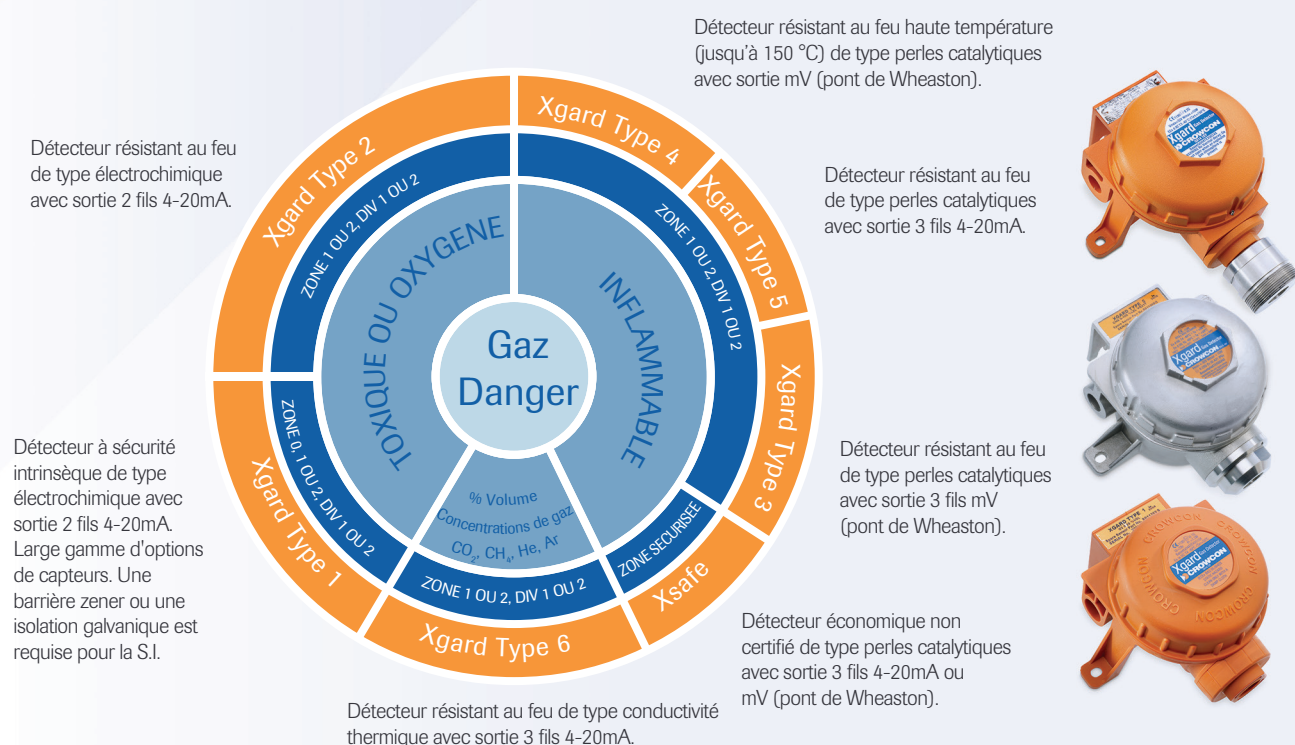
Détecteur résistant au feu haute température (jusqu'à 150 °C) de type perles catalytiques avec sortie mV (pont de Wheaston).

Détecteur résistant au feu de type électrochimique avec sortie 2 fils 4-20mA.

Détecteur résistant au feu de type perles catalytiques avec sortie 3 fils 4-20mA.

Xgard Type 2

ZONE 1 OU 2, DIV 1 OU 2

TOXIQUE OU OXYGENE

Gaz Danger

Xgard Type 4

ZONE 1 OU 2, DIV 1 OU 2

Xgard Type 5

INFLAMMABLE

Xgard Type 3

ZONE 0, 1 OU 2, DIV 1 OU 2

Xgard Type 1

% Volume Concentrations de gaz $CO_2$, $CH_4$, He, Ar

ZONE 1 OU 2, DIV 1 OU 2

Xgard Type 6

ZONE SECURISEE

Xsafe

Détecteur à sécurité intrinsèque de type électrochimique avec sortie 2 fils 4-20mA. Large gamme d'options de capteurs. Une barrière zener ou une isolation galvanique est requise pour la S.I.

Détecteur résistant au feu de type perles catalytiques avec sortie 3 fils mV (pont de Wheaston).

Détecteur économique non certifié de type perles catalytiques avec sortie 3 fils 4-20mA ou mV (pont de Wheaston).

Détecteur résistant au feu de type conductivité thermique avec sortie 3 fils 4-20mA.

Xgard CROWCON

Xgard CROWCON

Xgard CROWCON